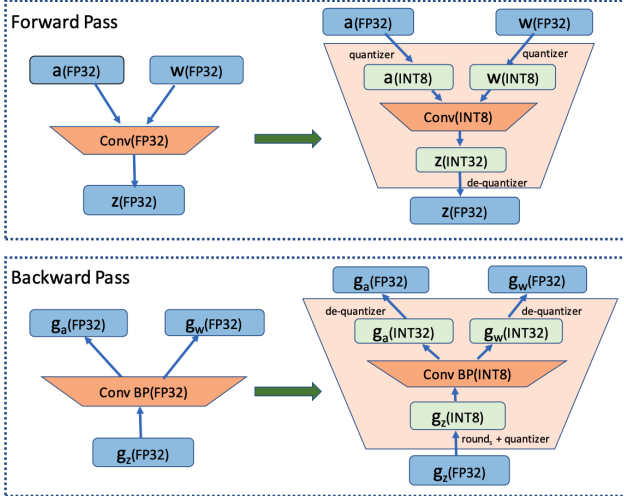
Forward Pass

a(FP32)
w(FP32)
Conv(FP32)
z(FP32)

a(FP32)
w(FP32)
quantizer
quantizer
a(INT8)
w(INT8)
Conv(INT8)
z(INT32)
de-quantizer
z(FP32)

Backward Pass

$g_a$(FP32)
$g_w$(FP32)
Conv BP(FP32)
$g_z$(FP32)

$g_a$(FP32)
$g_w$(FP32)
de-quantizer
de-quantizer
$g_a$(INT32)
$g_w$(INT32)
Conv BP(INT8)
$g_z$(INT8)
$round_s$ + quantizer
$g_z$(FP32)